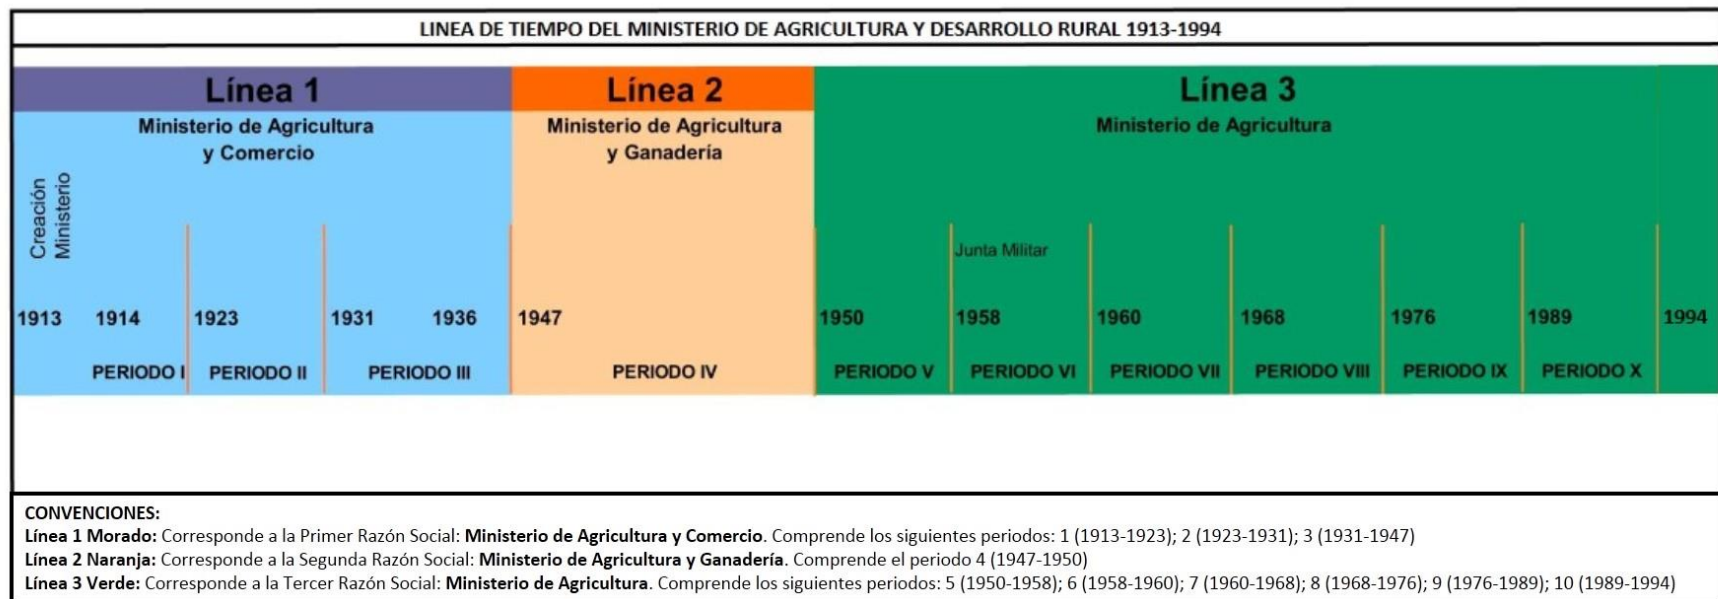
LINEA DE TIEMPO DEL MINISTERIO DE AGRICULTURA Y DESARROLLO RURAL 1913-1994

Línea 1
Ministerio de Agricultura y Comercio

Línea 2
Ministerio de Agricultura y Ganadería

Línea 3
Ministerio de Agricultura

Creación Ministerio

Junta Militar

1913 1914 1923 1931 1936 1947 1950 1958 1960 1968 1976 1989 1994

PERIODO I PERIODO II PERIODO III PERIODO IV PERIODO V PERIODO VI PERIODO VII PERIODO VIII PERIODO IX PERIODO X

CONVENCIONES:
Línea 1 Morado: Corresponde a la Primer Razón Social: Ministerio de Agricultura y Comercio. Comprende los siguientes periodos: 1 (1913-1923); 2 (1923-1931); 3 (1931-1947)
Línea 2 Naranja: Corresponde a la Segunda Razón Social: Ministerio de Agricultura y Ganadería. Comprende el periodo 4 (1947-1950)
Línea 3 Verde: Corresponde a la Tercer Razón Social: Ministerio de Agricultura. Comprende los siguientes periodos: 5 (1950-1958); 6 (1958-1960); 7 (1960-1968); 8 (1968-1976); 9 (1976-1989); 10 (1989-1994)